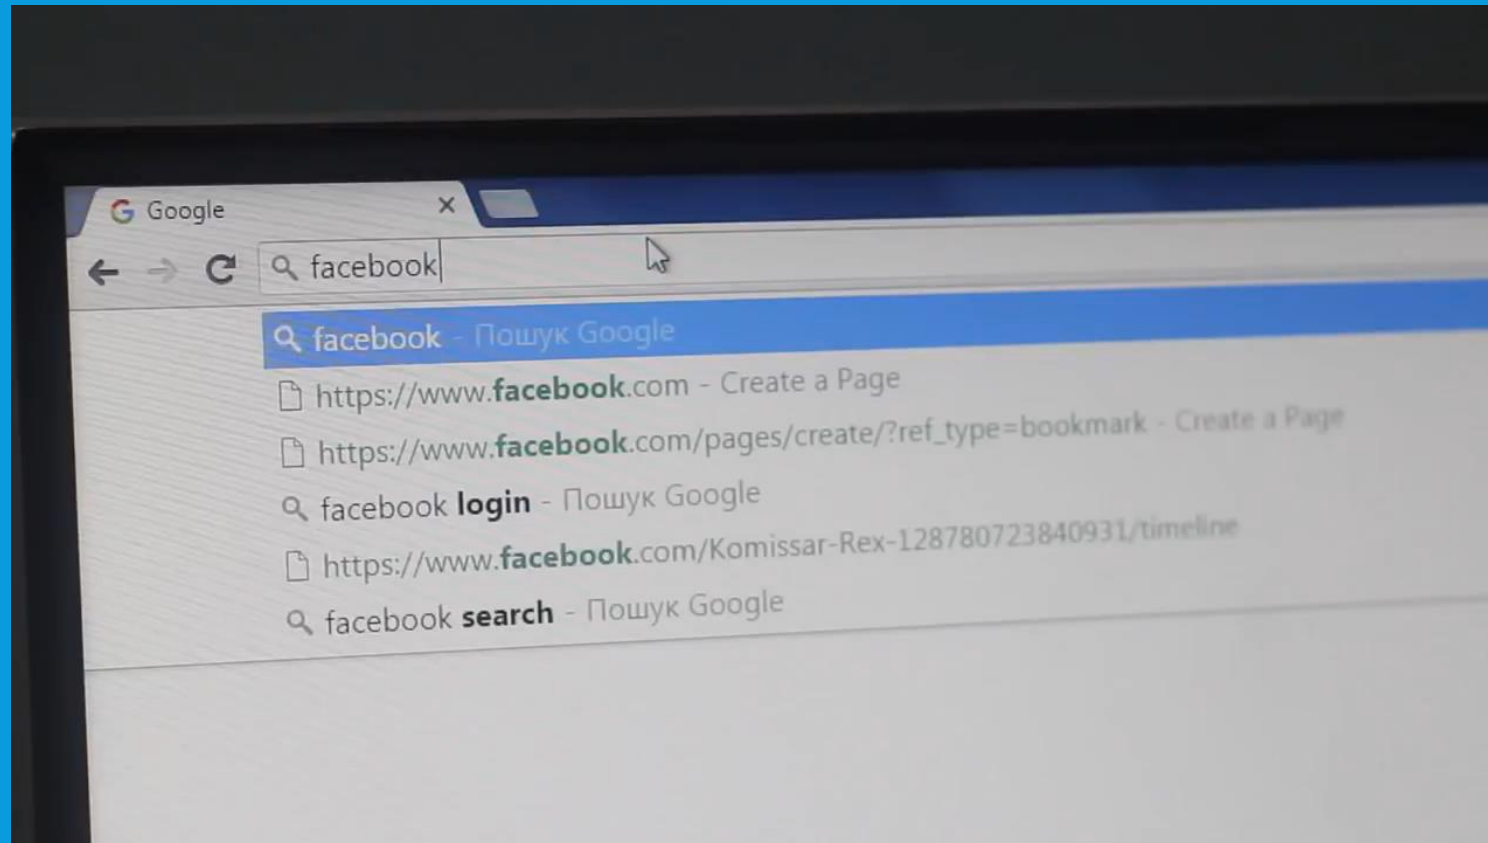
Google ×

facebook

facebook - Пошук Google
https://www.facebook.com - Create a Page
https://www.facebook.com/pages/create/?ref_type=bookmark - Create a Page
facebook login - Пошук Google
https://www.facebook.com/Komissar-Rex-128780723840931/timeline
facebook search - Пошук Google